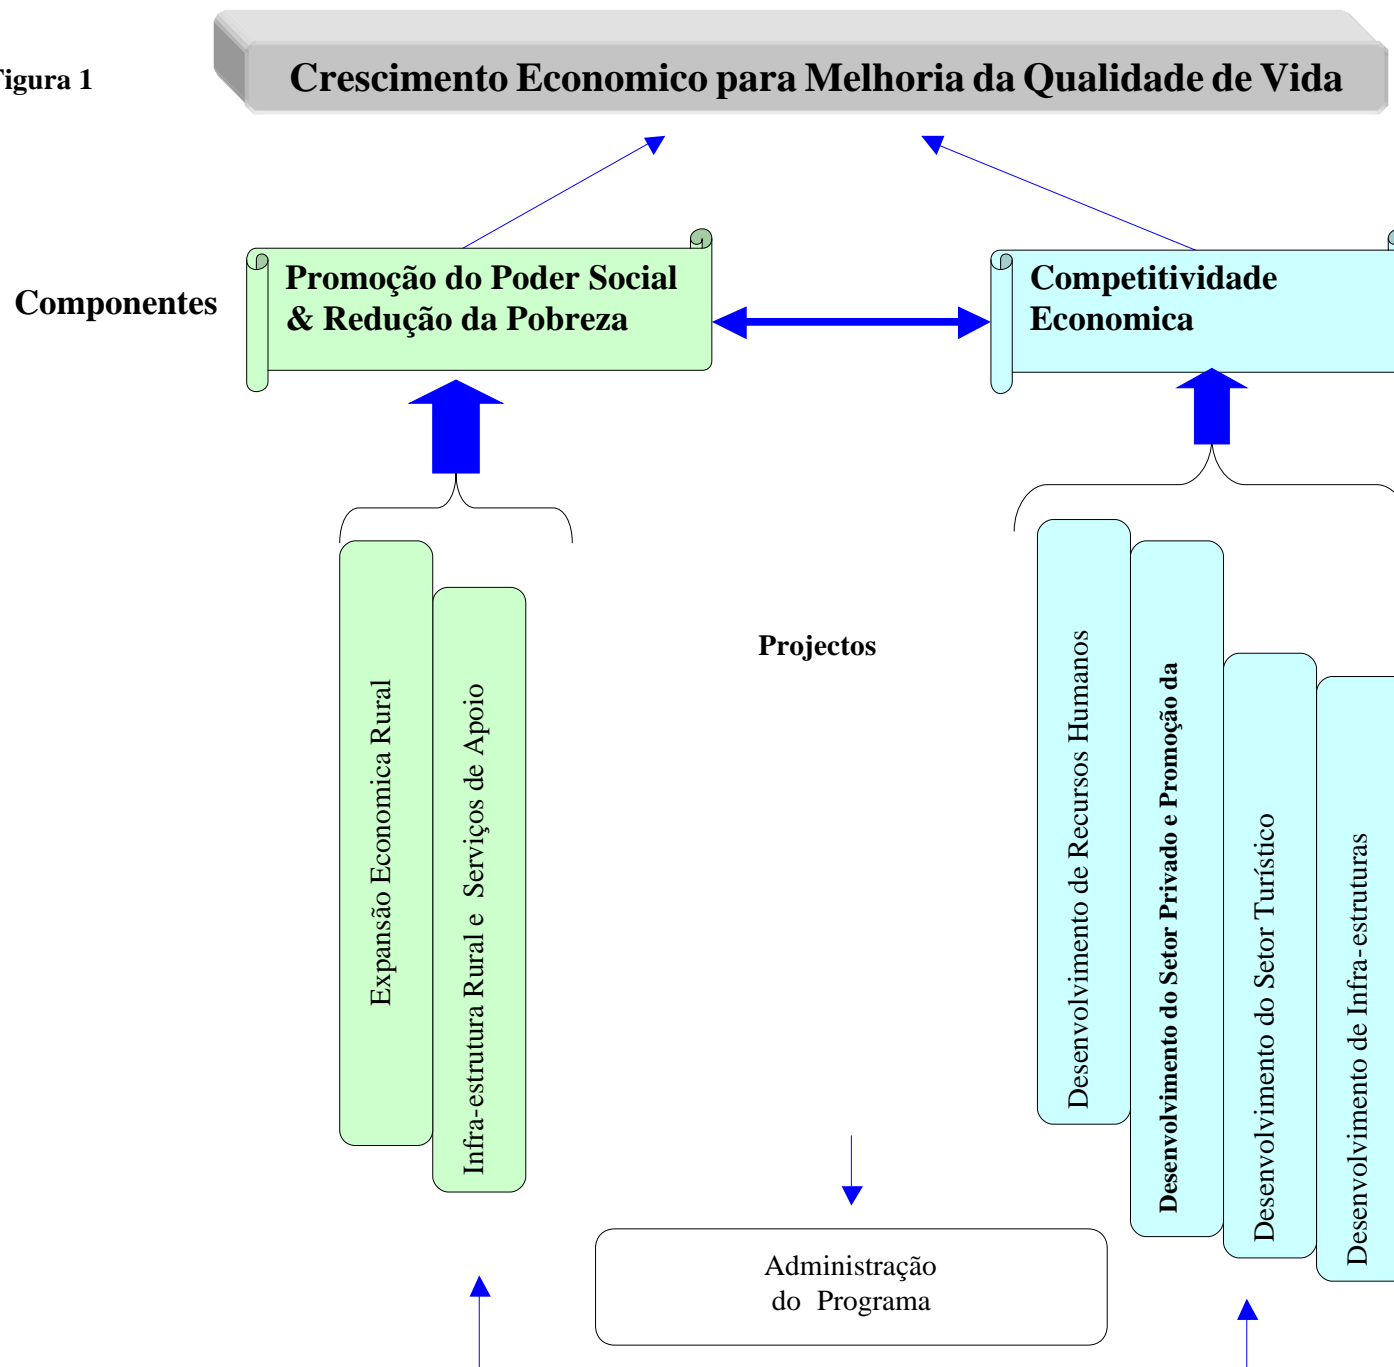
igura 1

Crescimento Economico para Melhoria da Qualidade de Vida

Componentes

Promoção do Poder Social & Redução da Pobreza

Competitividade Economica

Expansão Economica Rural

Infra-estrutura Rural e Serviços de Apoio

Projectos

Desenvolvimento de Recursos Humanos

Desenvolvimento do Setor Privado e Promoção da

Desenvolvimento do Setor Turístico

Desenvolvimento de Infra-estruturas

Administração do Programa